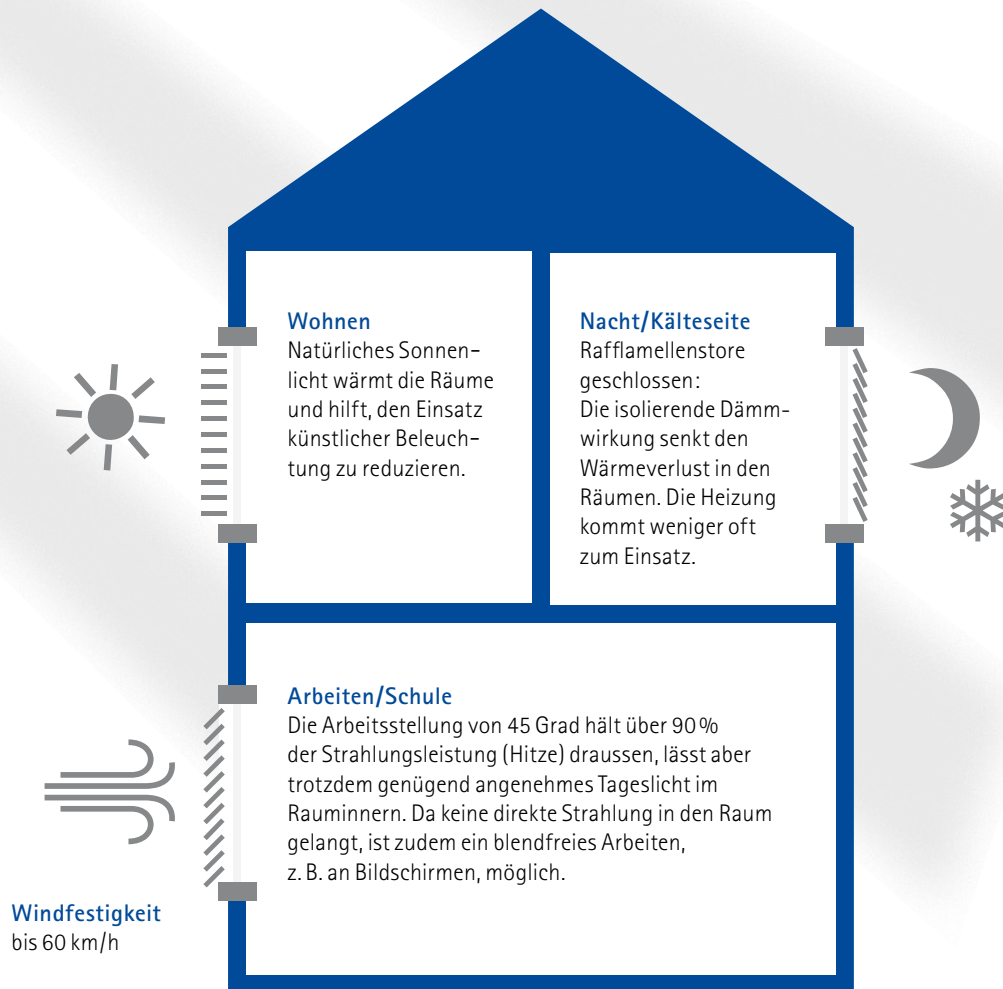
Wohnen
Natürliches Sonnenlicht wärmt die Räume und hilft, den Einsatz künstlicher Beleuchtung zu reduzieren.

Nacht/Kälteseite
Rafflamellenstore geschlossen:
Die isolierende Dämmwirkung senkt den Wärmeverlust in den Räumen. Die Heizung kommt weniger oft zum Einsatz.

Arbeiten/Schule
Die Arbeitsstellung von 45 Grad hält über 90 % der Strahlungsleistung (Hitze) draussen, lässt aber trotzdem genügend angenehmes Tageslicht im Rauminnern. Da keine direkte Strahlung in den Raum gelangt, ist zudem ein blendfreies Arbeiten, z. B. an Bildschirmen, möglich.

Windfestigkeit
bis 60 km/h